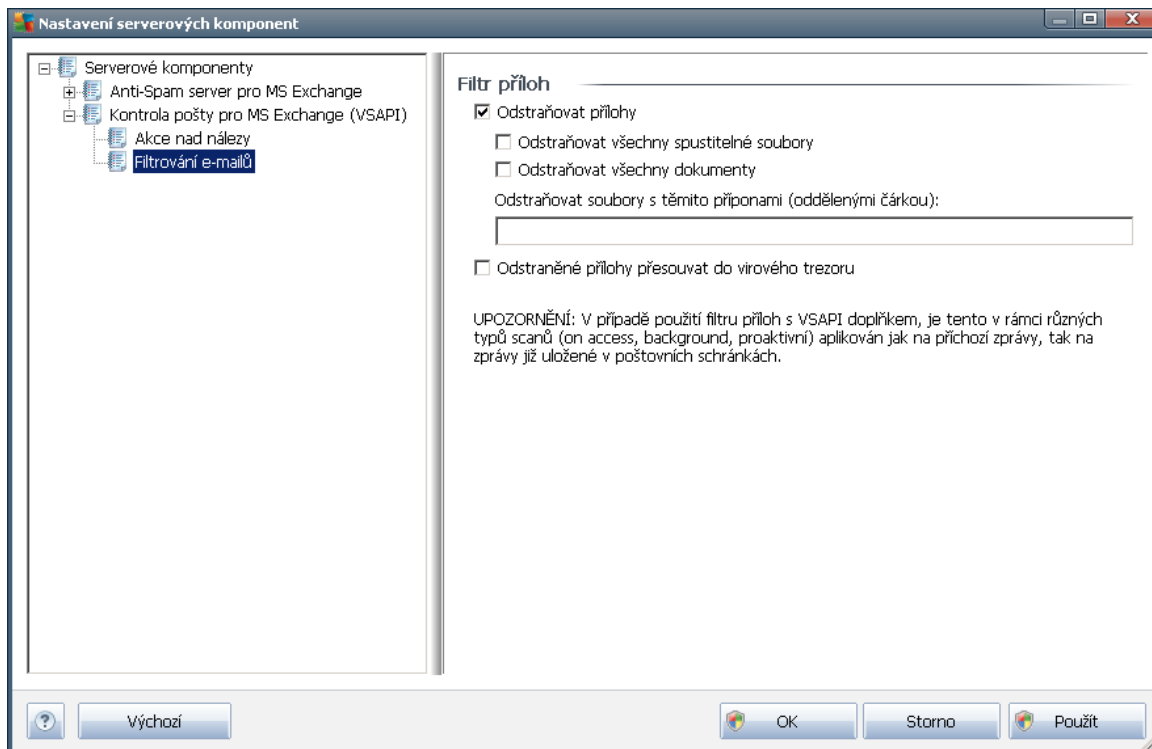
Nastavení serverových komponent

Serverové komponenty
Anti-Spam server pro MS Exchange
Kontrola pošty pro MS Exchange (VSAPI)
Akce nad nálezy
Filtrování e-mailů

Filtr příloh

☑ Odstraňovat přílohy

☐ Odstraňovat všechny spustitelné soubory

☐ Odstraňovat všechny dokumenty

Odstraňovat soubory s těmito příponami (oddělenými čárkou):

☐ Odstraněné přílohy přesouvat do virového trezoru

UPOZORNĚNÍ: V případě použití filtru příloh s VSAPI doplňkem, je tento v rámci různých typů scanů (on access, background, proaktivní) aplikován jak na příchozí zprávy, tak na zprávy již uložené v poštovních schránkách.

Výchozí

OK

Storno

Použít